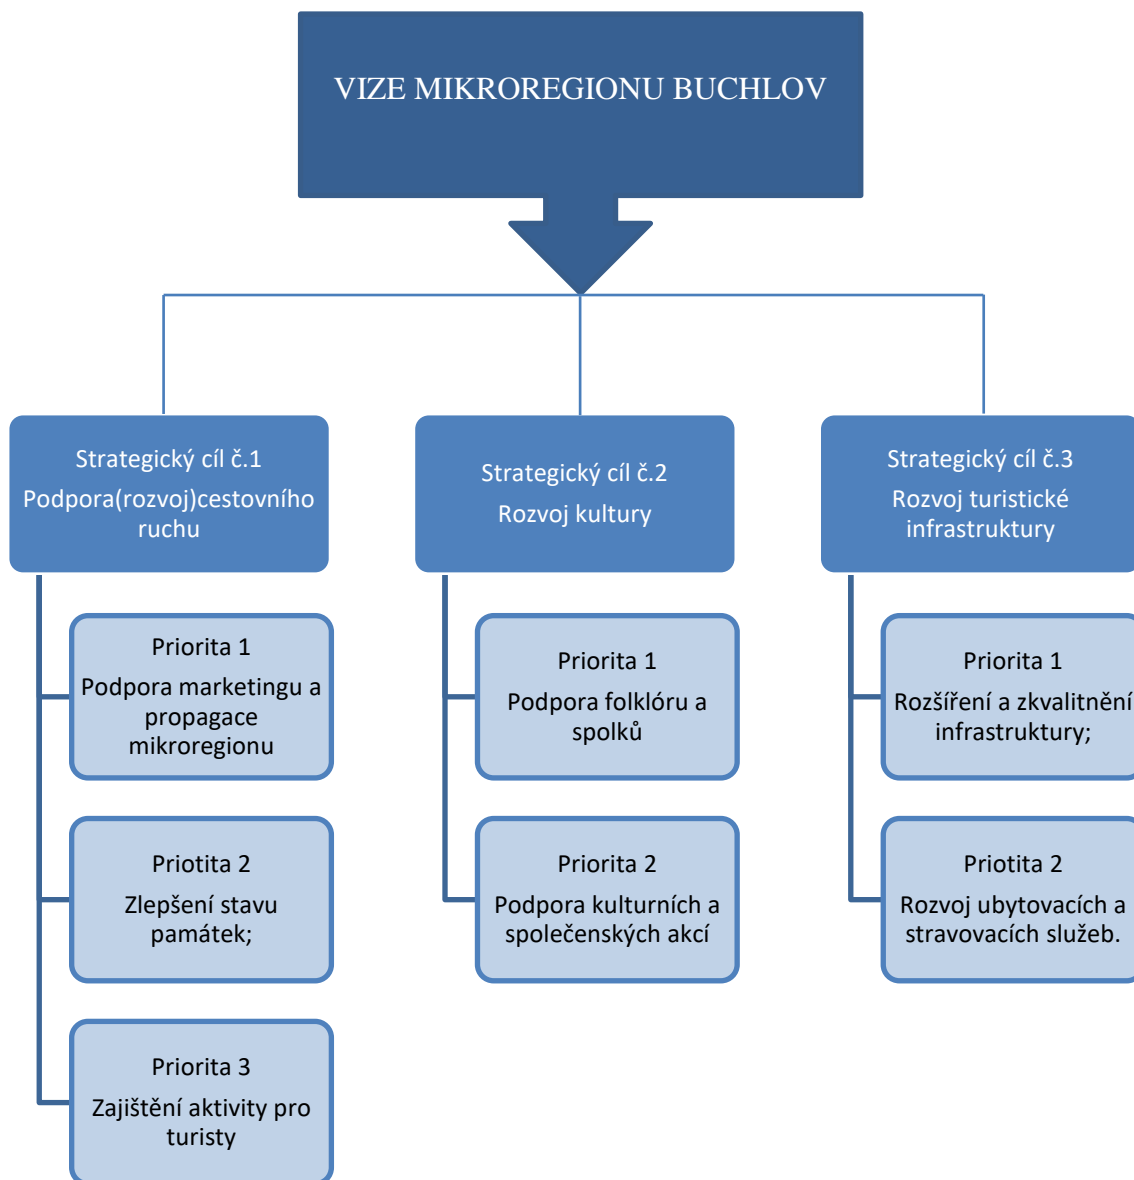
VIZE MIKROREGIONU BUCHLOV

Strategický cíl č.1
Podpora(rozvoj)cestovního ruchu

Priorita 1
Podpora marketingu a propagace mikroregionu

Priotita 2
Zlepšení stavu památek;

Priorita 3
Zajištění aktivity pro turisty

Strategický cíl č.2
Rozvoj kultury

Priorita 1
Podpora folklóru a spolků

Priorita 2
Podpora kulturních a společenských akcí

Strategický cíl č.3
Rozvoj turistické infrastruktury

Priorita 1
Rozšíření a zkvalitnění infrastruktury;

Priotita 2
Rozvoj ubytovacích a stravovacích služeb.